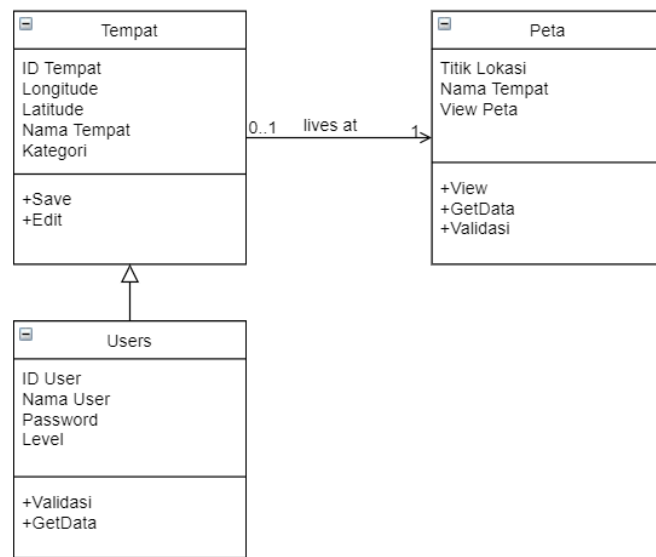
Tempat

ID Tempat
Longitude
Latitude
Nama Tempat
Kategori

+Save
+Edit

0..1 lives at 1

Peta

Titik Lokasi
Nama Tempat
View Peta

+View
+GetData
+Validasi

Users

ID User
Nama User
Password
Level

+Validasi
+GetData